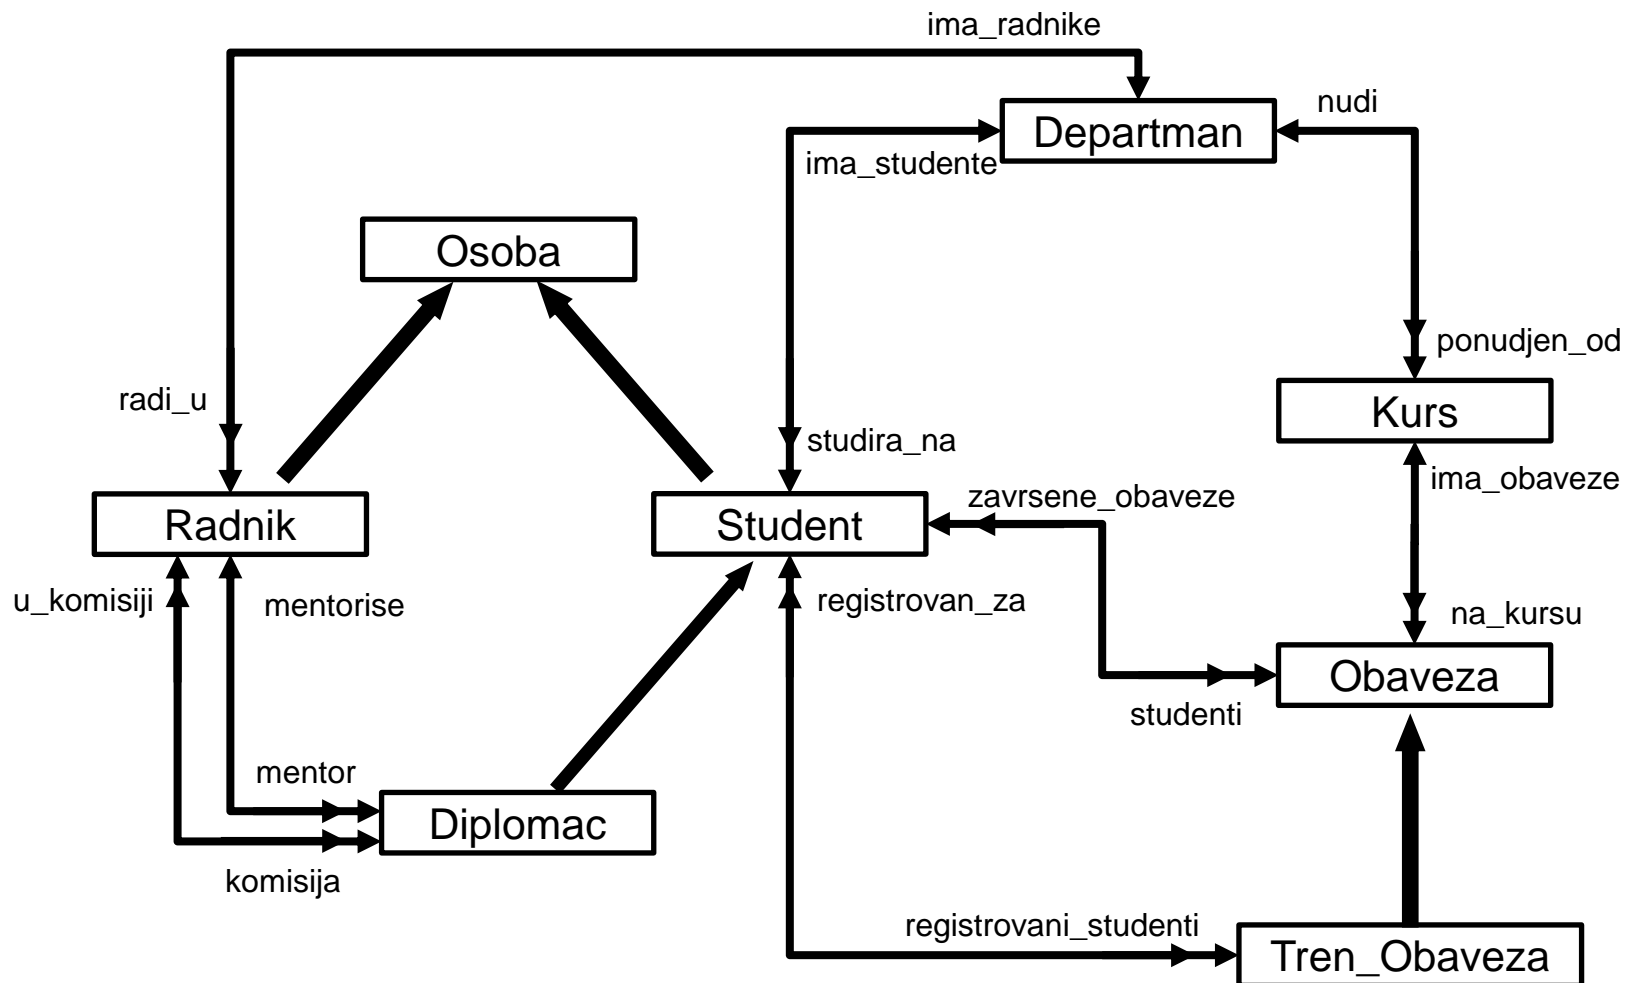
ima_radnike

Departman

nudi

ima_studente

Osoba

ponudjen_od

radi_u

Kurs

studira_na

ima_obaveze

zavrsene_obaveze

Radnik

Student

u_komisiji

mentorise

registrovan_za

na_kursu

Obaveza

studenti

mentor

Diplomac

komisija

registrovani_studenti

Tren_Obaveza